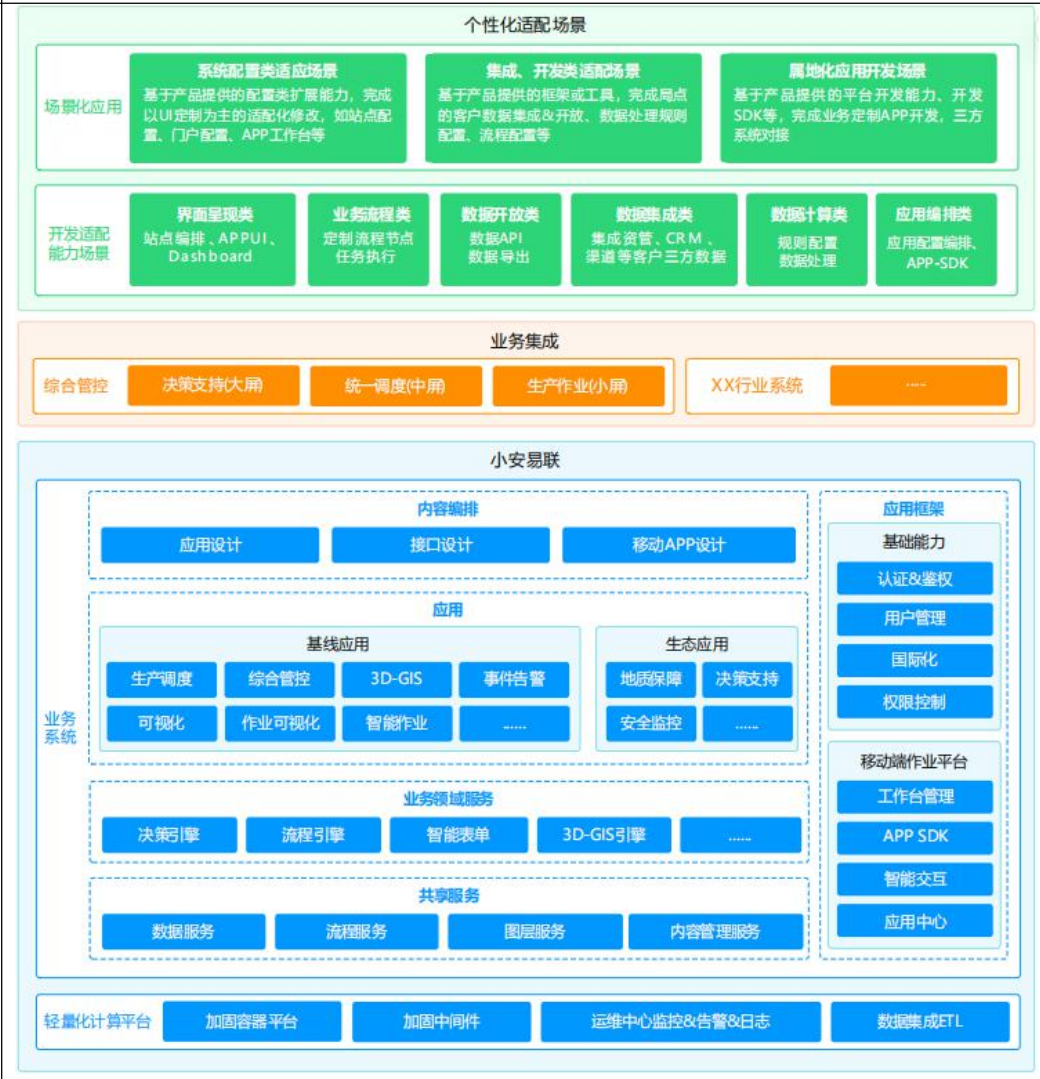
个性化适配场景

场景化应用

系统配置类适应场景
基于产品提供的配置类扩展能力，完成以UI定制为主的适配化修改，如站点配置、门户配置、APP工作台等

集成、开发类适配场景
基于产品提供的框架或工具，完成局点的客户数据集成&开放、数据处理规则配置、流程配置等

属地化应用开发场景
基于产品提供的平台开发能力、开发SDK等，完成业务定制APP开发，三方系统对接

开发适配能力场景

界面呈现类
站点编排、APPUI、Dashboard

业务流程类
定制流程节点
任务执行

数据开放类
数据API
数据导出

数据集成类
集成资管、CRM、渠道等客户三方数据

数据计算类
规则配置
数据处理

应用编排类
应用配置编排、APP-SDK

业务集成

综合管控
决策支持(大屏)
统一调度(中屏)
生产作业(小屏)

XX行业系统
......

小安易联

业务系统

内容编排
应用设计
接口设计
移动APP设计

应用

基线应用
生产调度
综合管控
3D-GIS
事件告警
可视化
作业可视化
智能作业
......

生态应用
地质保障
决策支持
安全监控
......

业务领域服务
决策引擎
流程引擎
智能表单
3D-GIS引擎
......

共享服务
数据服务
流程服务
图层服务
内容管理服务

应用框架
基础能力
认证&鉴权
用户管理
国际化
权限控制

移动端作业平台
工作台管理
APP SDK
智能交互
应用中心

轻量化计算平台
加固容器平台
加固中间件
运维中心监控&告警&日志
数据集成ETL